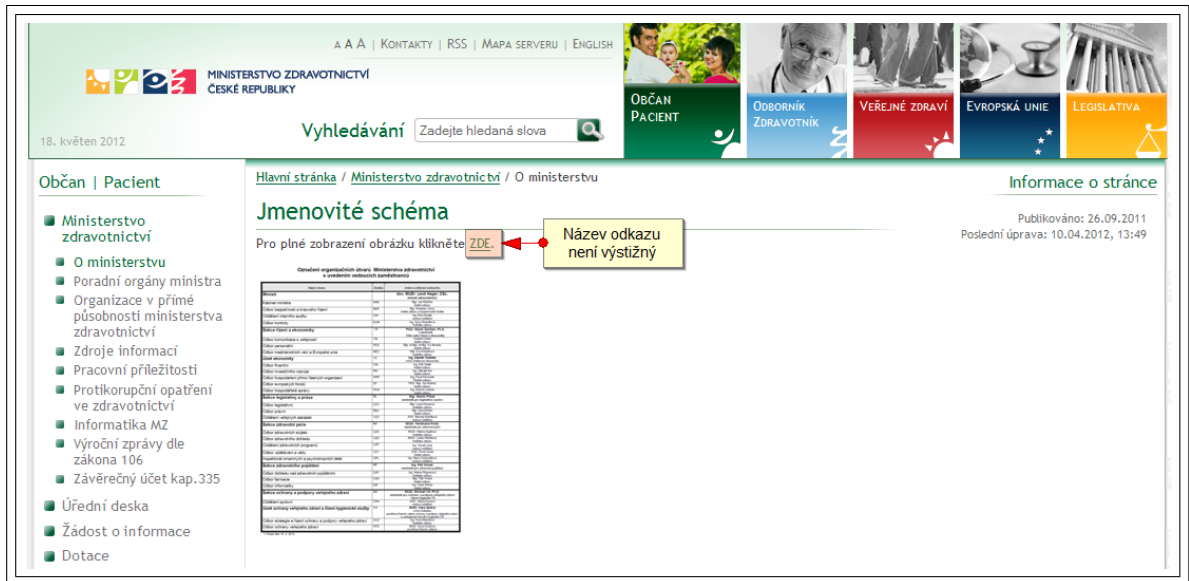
A A A | Kontakty | RSS | Mapa serveru | English

Ministerstvo zdravotnictví České republiky

18. květen 2012

Vyhledávání Zadejte hledaná slova

Občan Pacient

Odborník Zdravotník

Veřejné zdraví

Evropská unie

Legislativa

Občan | Pacient

Ministerstvo zdravotnictví

O ministerstvu

Poradní orgány ministra

Organizace v přímé působnosti ministerstva zdravotnictví

Zdroje informací

Pracovní příležitosti

Protikorupční opatření ve zdravotnictví

Informatika MZ

Výroční zprávy dle zákona 106

Závěrečný účet kap.335

Úřední deska

Žádost o informace

Dotace

Hlavní stránka / Ministerstvo zdravotnictví / O ministerstvu

Informace o stránce

Jmenovité schéma

Publikováno: 26.09.2011

Poslední úprava: 10.04.2012, 13:49

Pro plné zobrazení obrázku klikněte ZDE.

Název odkazu není výstižný

Označení organizačních útvarů Ministerstva zdravotnictví s uvedením vedoucích zaměstnanců

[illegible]